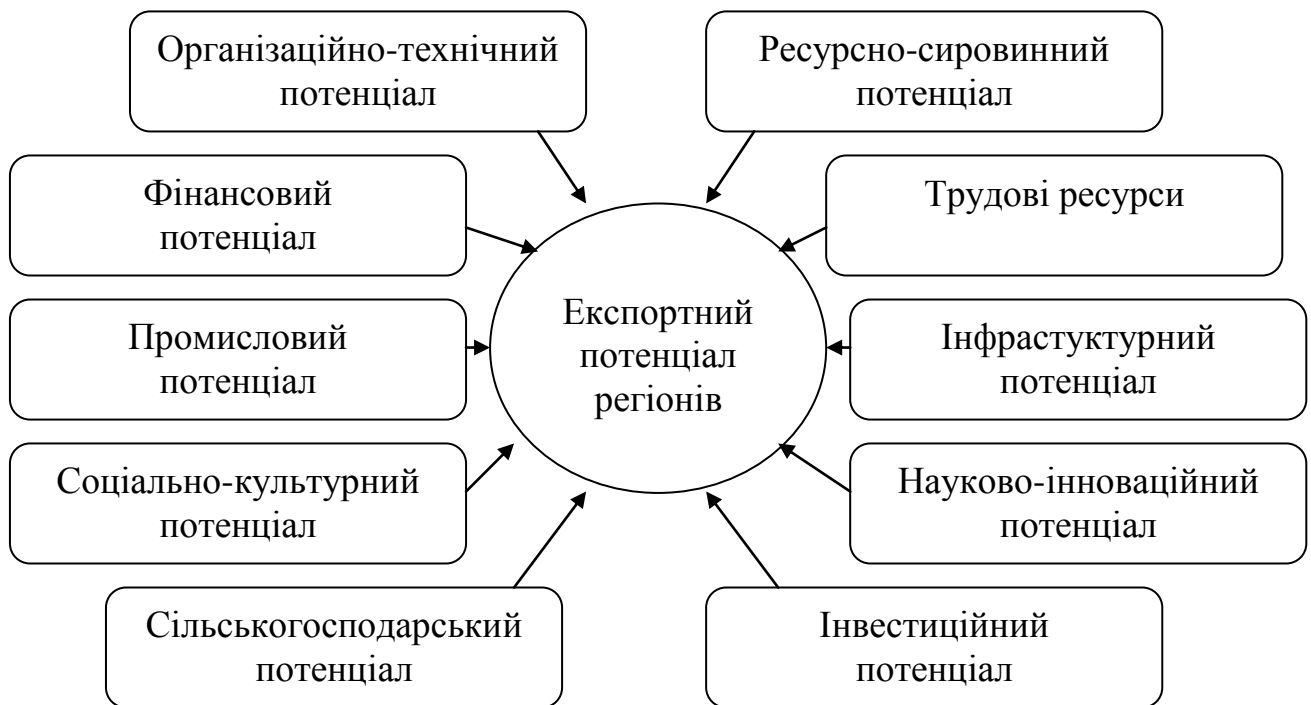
Організаційно-технічний потенціал

Ресурсно-сировинний потенціал

Фінансовий потенціал

Трудові ресурси

Експортний потенціал регіонів

Промисловий потенціал

Інфрастуктурний потенціал

Соціально-культурний потенціал

Науково-інноваційний потенціал

Сільськогосподарський потенціал

Інвестиційний потенціал